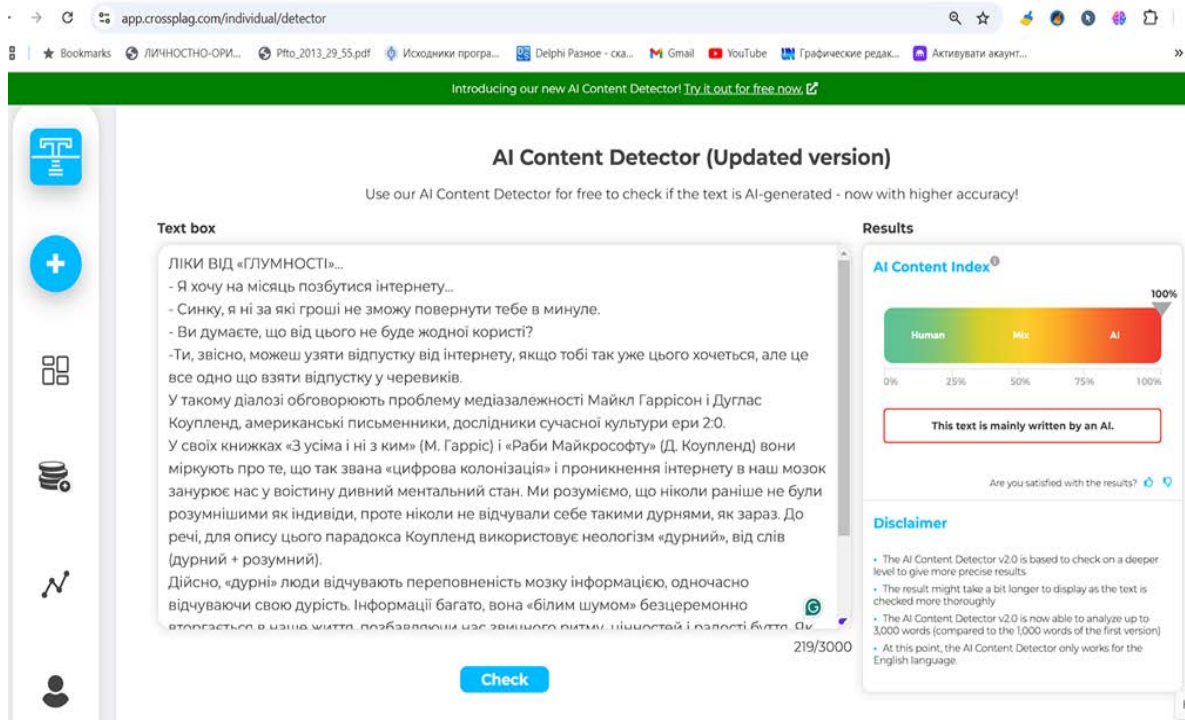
app.crossplag.com/individual/detector

Bookmarks ЛИЧНОСТНО-ОРИ... Pfto_2013_29_55.pdf Исходники програ... Delphi Разное - ска... Gmail YouTube Графические редак... Активувати акаунт...

Introducing our new AI Content Detector! Try it out for free now.

AI Content Detector (Updated version)

Use our AI Content Detector for free to check if the text is AI-generated - now with higher accuracy!

Text box

ЛІКИ ВІД «ГЛУМНОСТІ»...
- Я хочу на місяць позбутися інтернету...
- Синку, я ні за які гроші не зможу повернути тебе в минуле.
- Ви думаєте, що від цього не буде жодної користі?
-Ти, звісно, можеш узяти відпустку від інтернету, якщо тобі так уже цього хочеться, але це все одно що взяти відпустку у черевиків.
У такому діалозі обговорюють проблему медіазалежності Майкл Гаррісон і Дуглас Коупленд, американські письменники, дослідники сучасної культури ери 2:0.
У своїх книжках «З усіма і ні з ким» (М. Гарріс) і «Раби Майкрософту» (Д. Коупленд) вони міркують про те, що так звана «цифрова колонізація» і проникнення інтернету в наш мозок занурює нас у воістину дивний ментальний стан. Ми розуміємо, що ніколи раніше не були розумнішими як індивіди, проте ніколи не відчували себе такими дурнями, як зараз. До речі, для опису цього парадокса Коупленд використовує неологізм «дурний», від слів (дурний + розумний).
Дійсно, «дурні» люди відчувають переповненість мозку інформацією, одночасно відчуваючи свою дурість. Інформації багато, вона «білим шумом» безцеремонно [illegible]

219/3000

Check

Results

AI Content Index

100%

Human Mix AI

0% 25% 50% 75% 100%

This text is mainly written by an AI.

Are you satisfied with the results?

Disclaimer

• The AI Content Detector v2.0 is based to check on a deeper level to give more precise results
• The result might take a bit longer to display as the text is checked more thoroughly
• The AI Content Detector v2.0 is now able to analyze up to 3,000 words (compared to the 1,000 words of the first version)
• At this point, the AI Content Detector only works for the English language.